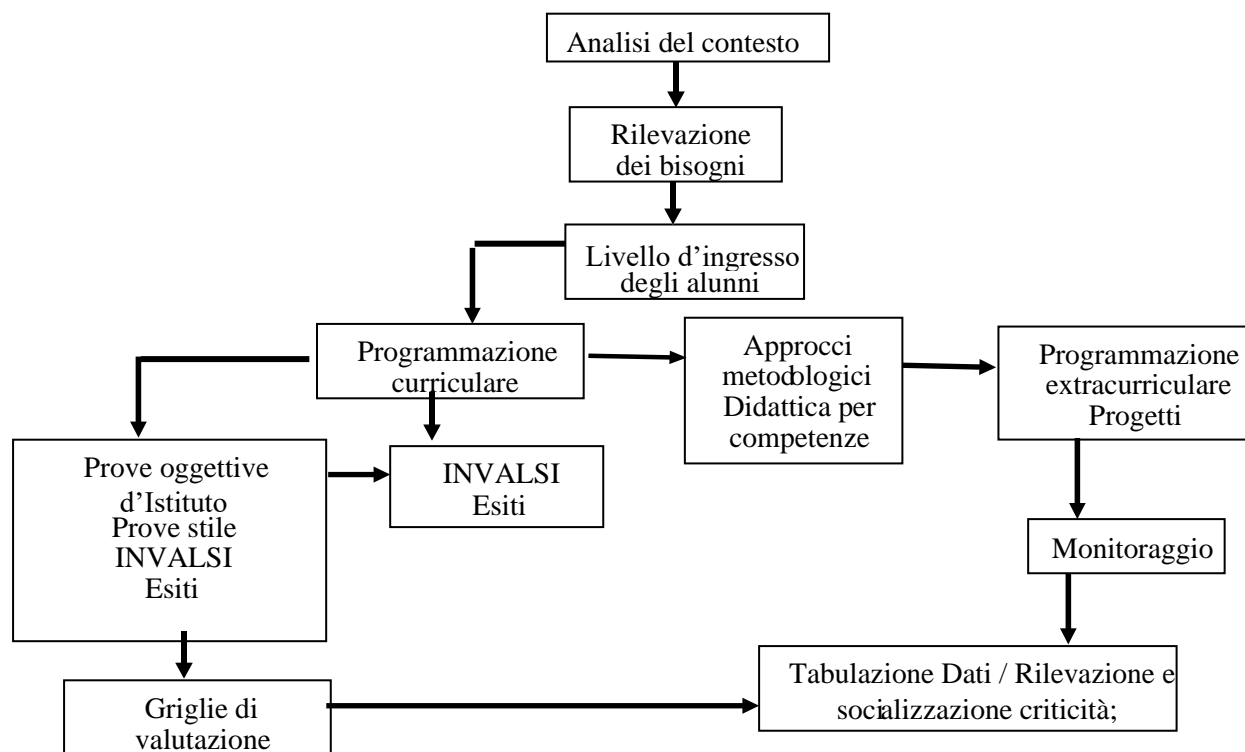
Analisi del contesto

Rilevazione dei bisogni

Livello d'ingresso degli alunni

Programmazione curriculare

Approcci metodologici Didattica per competenze

Programmazione extracurriculare Progetti

Prove oggettive d'Istituto Prove stile INVALSI Esiti

INVALSI Esiti

Monitoraggio

Griglie di valutazione

Tabulazione Dati / Rilevazione e socializzazione criticità;